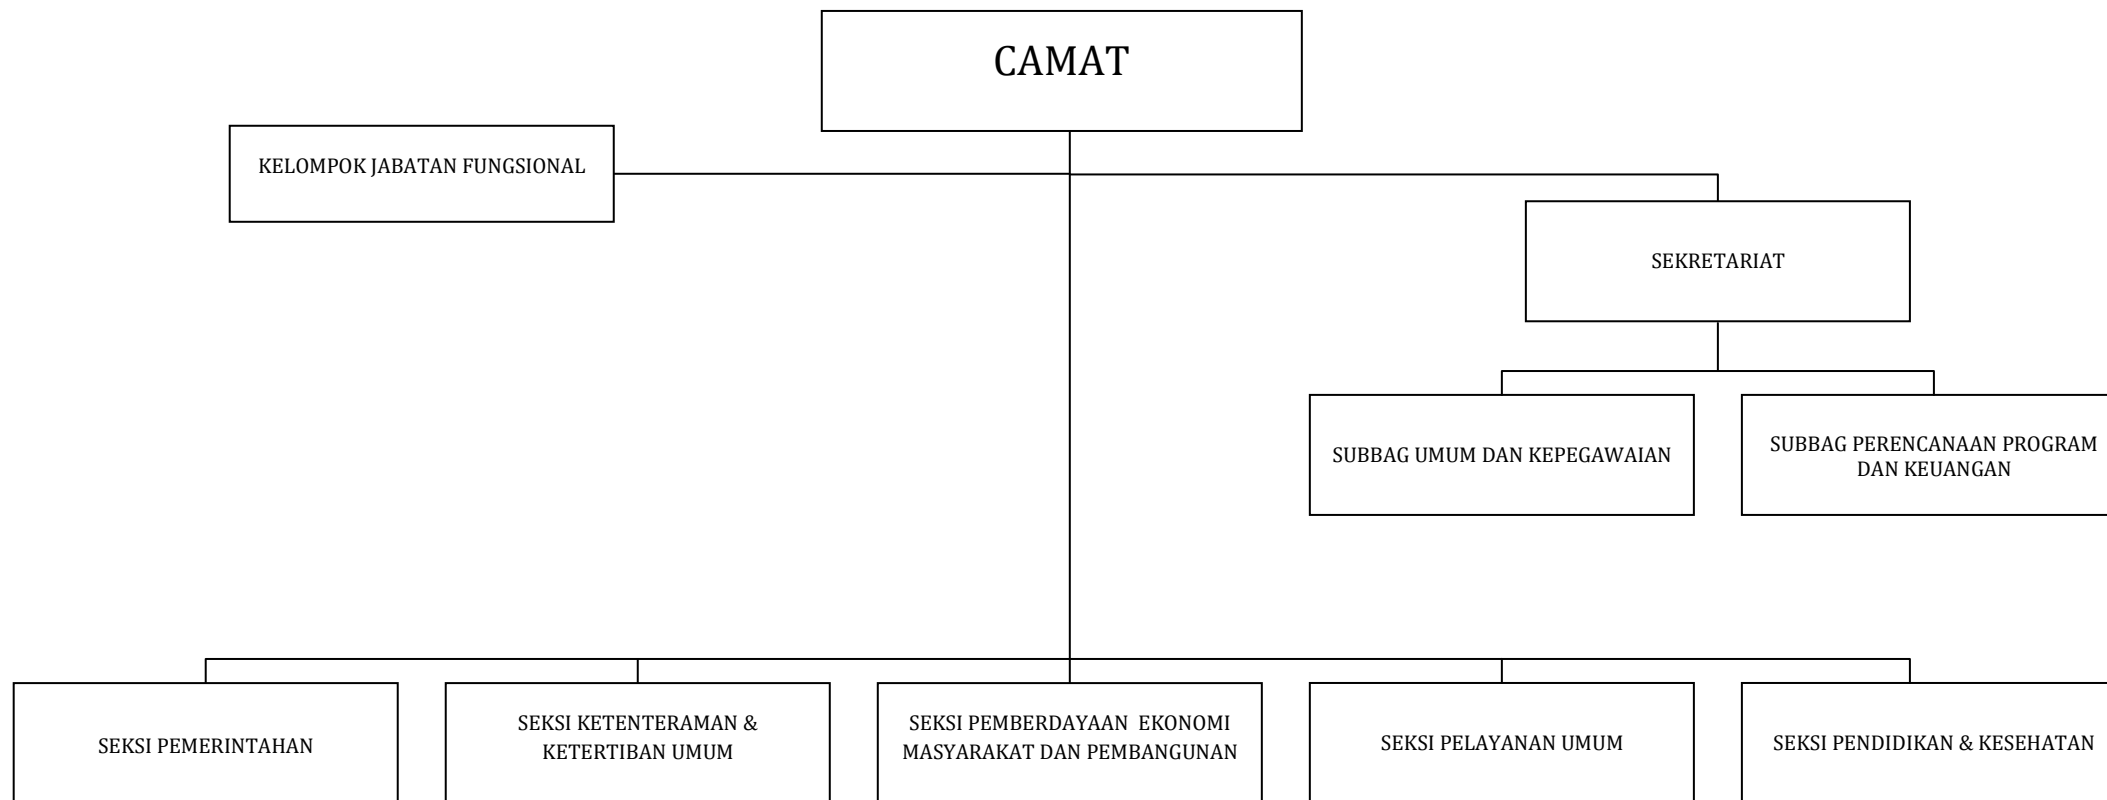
CAMAT

KELOMPOK JABATAN FUNGSIONAL

SEKRETARIAT

SUBBAG UMUM DAN KEPEGAWAIAN

SUBBAG PERENCANAAN PROGRAM DAN KEUANGAN

SEKSI PEMERINTAHAN

SEKSI KETENTERAMAN & KETERTIBAN UMUM

SEKSI PEMBERDAYAAN EKONOMI MASYARAKAT DAN PEMBANGUNAN

SEKSI PELAYANAN UMUM

SEKSI PENDIDIKAN & KESEHATAN